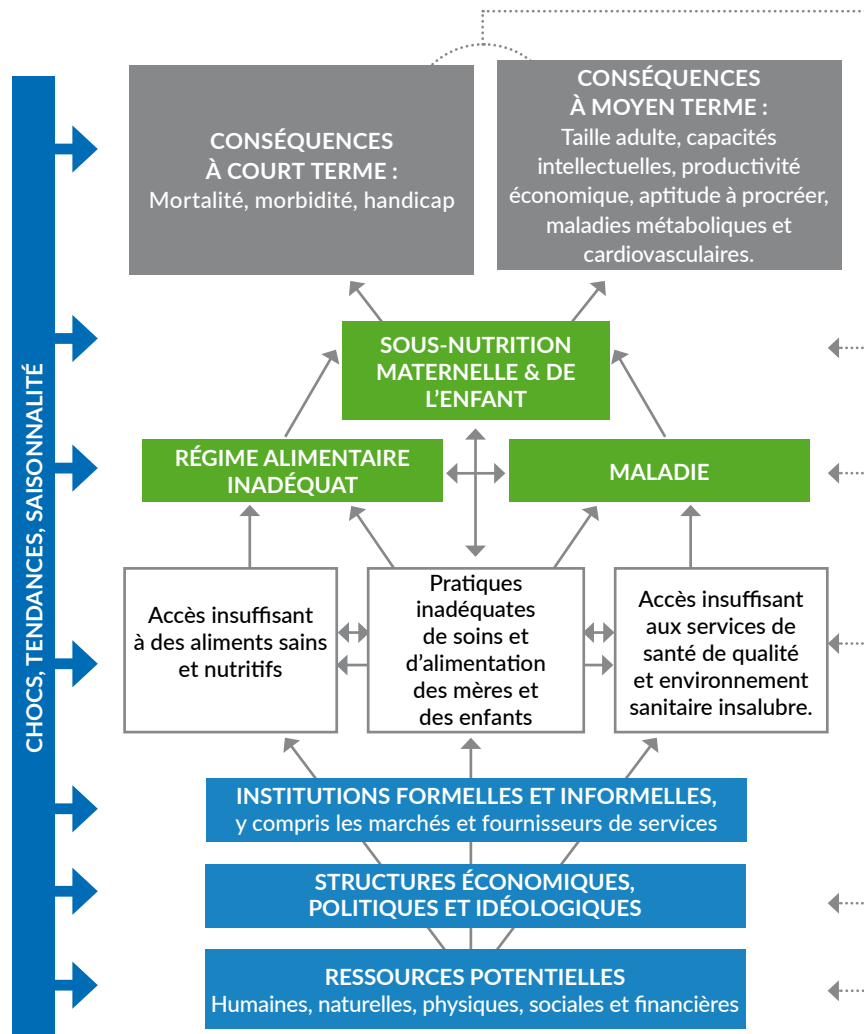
CHOCS, TENDANCES, SAISONNALITÉ

CONSÉQUENCES À COURT TERME : Mortalité, morbidité, handicap

CONSÉQUENCES À MOYEN TERME : Taille adulte, capacités intellectuelles, productivité économique, aptitude à procréer, maladies métaboliques et cardiovasculaires.

SOUS-NUTRITION MATERNELLE & DE L'ENFANT

RÉGIME ALIMENTAIRE INADÉQUAT

MALADIE

Accès insuffisant à des aliments sains et nutritifs

Pratiques inadéquates de soins et d'alimentation des mères et des enfants

Accès insuffisant aux services de santé de qualité et environnement sanitaire insalubre.

INSTITUTIONS FORMELLES ET INFORMELLES, y compris les marchés et fournisseurs de services

STRUCTURES ÉCONOMIQUES, POLITIQUES ET IDÉOLOGIQUES

RESSOURCES POTENTIELLES
Humaines, naturelles, physiques, sociales et financières